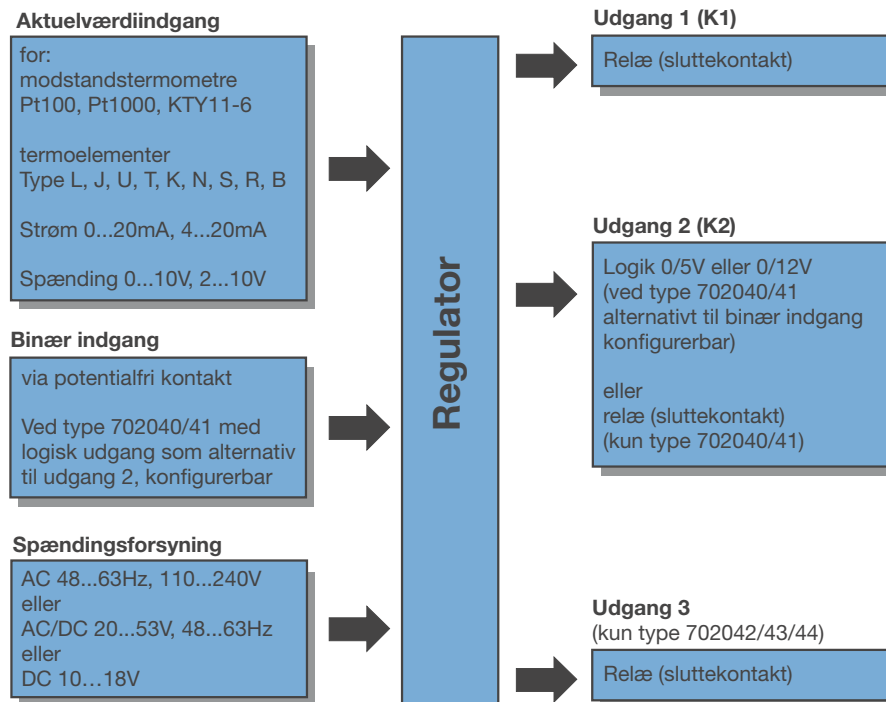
Aktuelværdiindgang

for:
modstandstermometre
Pt100, Pt1000, KTY11-6

termoelementer
Type L, J, U, T, K, N, S, R, B

Strøm 0...20mA, 4...20mA

Spænding 0...10V, 2...10V

Binær indgang

via potentialfri kontakt

Ved type 702040/41 med logisk udgang som alternativ til udgang 2, konfigurerbar

Spændingsforsyning

AC 48...63Hz, 110...240V
eller
AC/DC 20...53V, 48...63Hz
eller
DC 10…18V

Regulator

Udgang 1 (K1)

Relæ (sluttekontakt)

Udgang 2 (K2)

Logik 0/5V eller 0/12V (ved type 702040/41 alternativt til binær indgang konfigurerbar)

eller
relæ (sluttekontakt)
(kun type 702040/41)

Udgang 3
(kun type 702042/43/44)

Relæ (sluttekontakt)